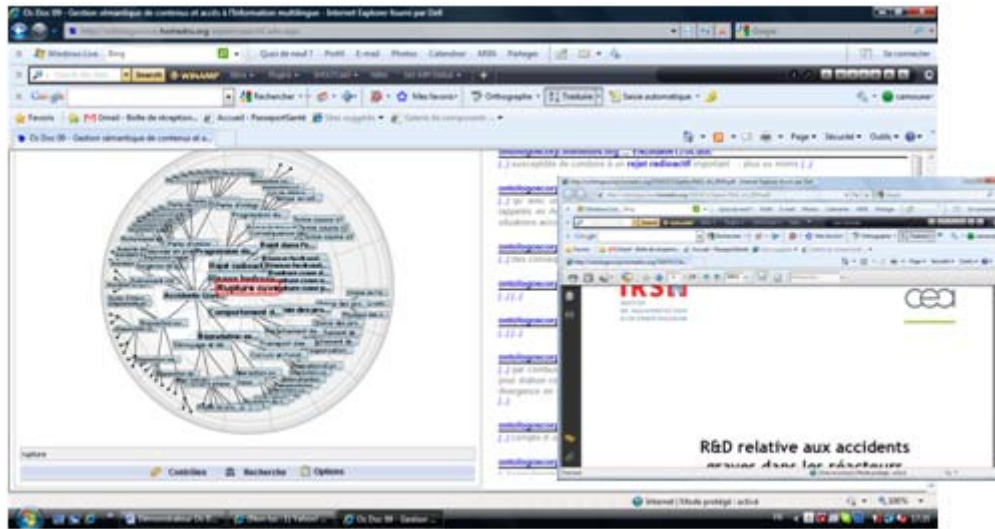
Os Doc 09 - Gestion sémantique de contenus et accès à l'information multilingue - Internet Explorer fourni par Dell

Windows Live Bing

Quoi de neuf ? Profil E-mail Photos Calendrier MSN Partager

Se connecter

Google

Rechercher

Mes favoris

Orthographe

Traduire

Saisie automatique

Favoris

Gmail - Boîte de réception...

Accueil - PasseportSanté

Sites suggérés

Galerie de composants

Os Doc 09 - Gestion sémantique de contenus et a...

Page

Sécurité

Outils

Rupture conf

Rejet dans l'e...

Rejet radioactif

Accidents

Comportement

[...] rejet radioactif [...]

[...] susceptible de conduire à un rejet radioactif important : plus ou moins [...]

[...] qu' avec u[...]

IRSN

cea

R&D relative aux accidents graves dans les réacteurs

Rupture

Contrôles

Recherche

Options

Internet | Mode protégé : activé

100%